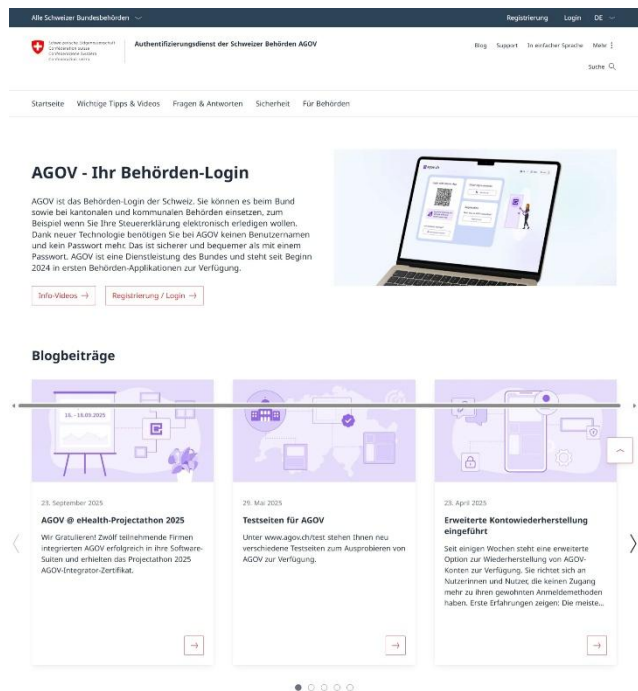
Alle Schweizer Bundesbehörden

Registrierung Login DE

Schweizerische Eidgenossenschaft
Confédération suisse
Confederazione Svizzera
Confederaziun svizra

Authentifizierungsdienst der Schweizer Behörden AGOV

Blog Support In einfacher Sprache Mehr

Suche

Startseite Wichtige Tipps & Videos Fragen & Antworten Sicherheit Für Behörden

AGOV - Ihr Behörden-Login

AGOV ist das Behörden-Login der Schweiz. Sie können es beim Bund sowie bei kantonalen und kommunalen Behörden einsetzen, zum Beispiel wenn Sie Ihre Steuererklärung elektronisch erledigen wollen. Dank neuer Technologie benötigen Sie bei AGOV keinen Benutzernamen und kein Passwort mehr. Das ist sicherer und bequemer als mit einem Passwort. AGOV ist eine Dienstleistung des Bundes und steht seit Beginn 2024 in ersten Behörden-Applikationen zur Verfügung.

Info-Videos →

Registrierung / Login →

Blogbeiträge

16. – 18.09.2025

23. September 2025

AGOV @ eHealth-Projectathon 2025

Wir Gratulieren! Zwölf teilnehmende Firmen integrierten AGOV erfolgreich in ihre Software-Suiten und erhielten das Projectathon 2025 AGOV-Integrator-Zertifikat.

29. Mai 2025

Testseiten für AGOV

Unter www.agov.ch/test stehen Ihnen neu verschiedene Testseiten zum Ausprobieren von AGOV zur Verfügung.

23. April 2025

Erweiterte Kontowiederherstellung eingeführt

Seit einigen Wochen steht eine erweiterte Option zur Wiederherstellung von AGOV-Konten zur Verfügung. Sie richtet sich an Nutzerinnen und Nutzer, die keinen Zugang mehr zu ihren gewohnten Anmeldemethoden haben. Erste Erfahrungen zeigen: Die meiste...